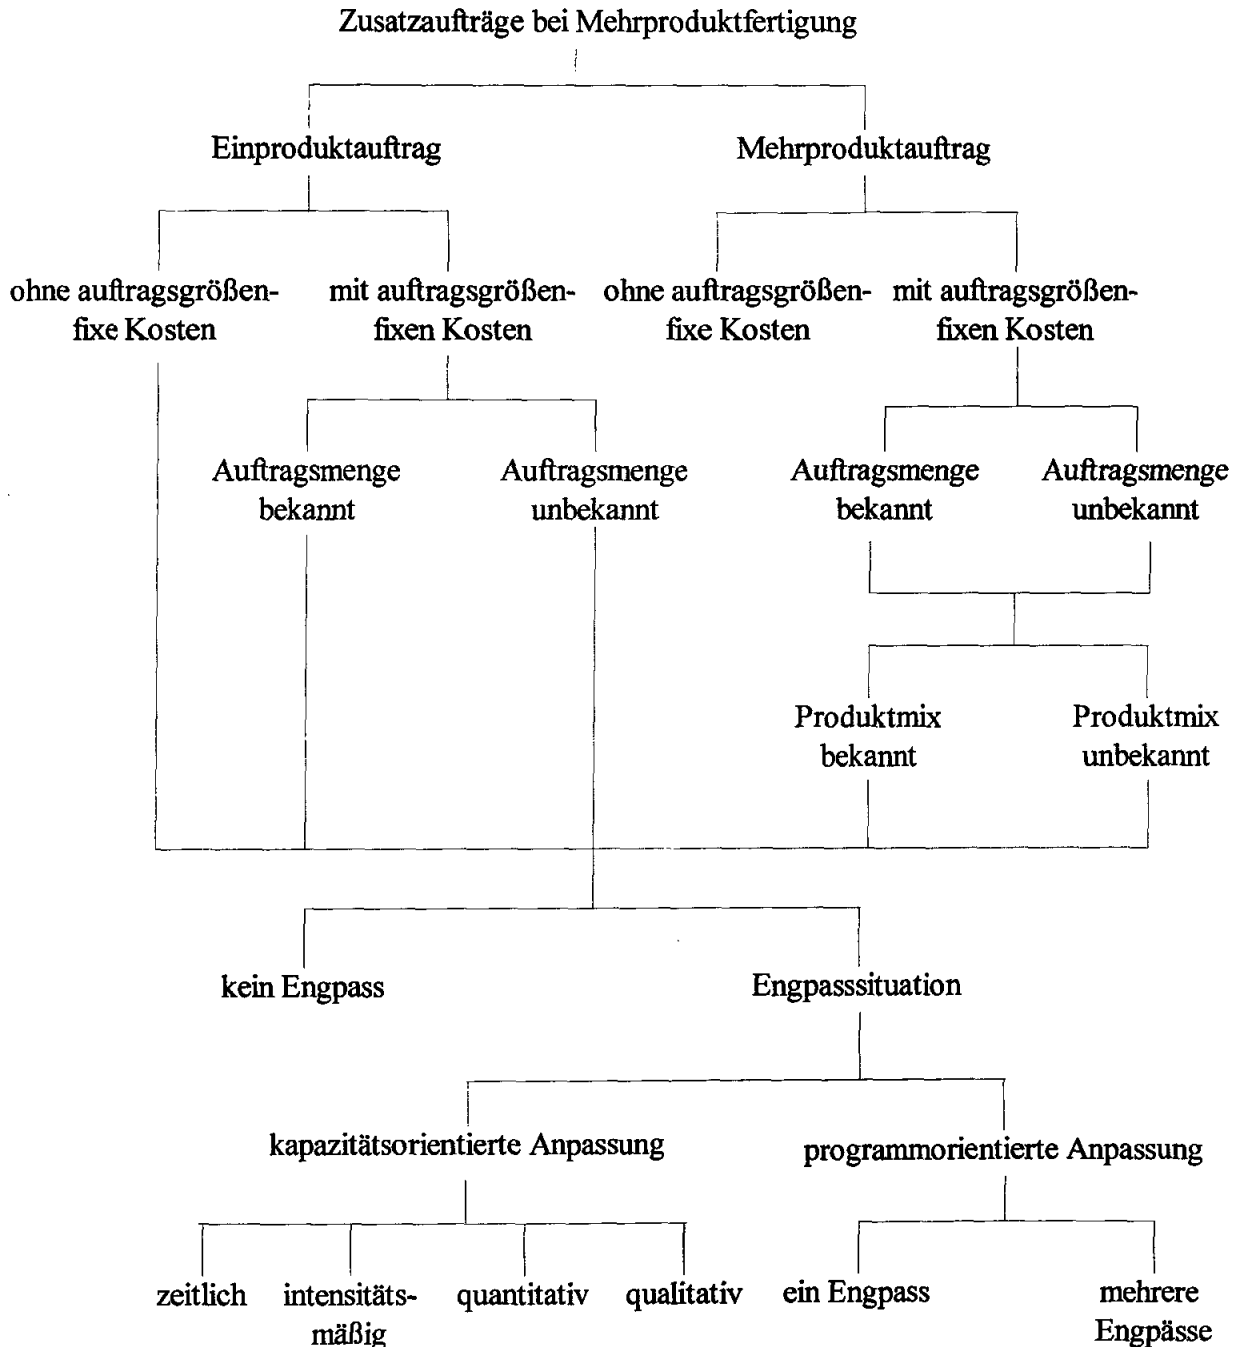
Zusatzaufträge bei Mehrproduktfertigung

Einproduktauftrag

Mehrproduktauftrag

ohne auftragsgrößenfixe Kosten

mit auftragsgrößenfixen Kosten

ohne auftragsgrößenfixe Kosten

mit auftragsgrößenfixen Kosten

Auftragsmenge bekannt

Auftragsmenge unbekannt

Auftragsmenge bekannt

Auftragsmenge unbekannt

Produktmix bekannt

Produktmix unbekannt

kein Engpass

Engpasssituation

kapazitätsorientierte Anpassung

programmorientierte Anpassung

zeitlich

intensitätsmäßig

quantitativ

qualitativ

ein Engpass

mehrere Engpässe